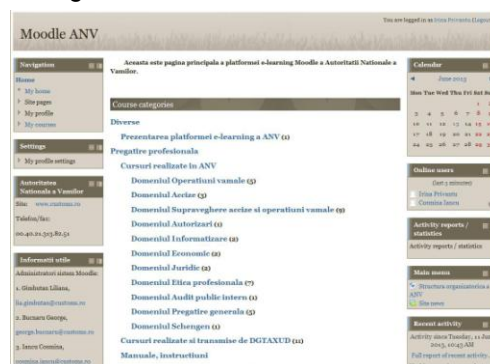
Moodle ANV

You are logged in as Irina Privanta (Logout)

Navigation
Home
My home
Site pages
My profile
My courses

Settings
My profile settings

Autoritatea Nationala a Vamilor
Site: www.customs.ro
Telefon/fax:
00.40.21.315.82.51

Informatii utile
Administratori sistem Moodle:
1. Ginbutan Liliana,
lia.ginbutan@customs.ro
2. Bucsaru George,
george.bucsaru@customs.ro
3. Iancu Cosmina,
cosmina.iancu@customs.ro

Aceasta este pagina principala a platformei e-learning Moodle a Autoritatii Nationale a Vamilor.

Course categories
Diverse
Prezentarea platformei e-learning a ANV (1)
Pregatire profesionala
Cursuri realizate in ANV
Domeniul Operatiuni vamale (5)
Domeniul Accize (3)
Domeniul Supraveghere accize si operatiuni vamale (9)
Domeniul Autorizari (1)
Domeniul Informatizare (2)
Domeniul Economic (2)
Domeniul Juridic (2)
Domeniul Etica profesionala (7)
Domeniul Audit public intern (1)
Domeniul Pregatire generala (5)
Domeniul Schengen (1)
Cursuri realizate si transmise de DGTAXUD (11)
Manuale, instructiuni

Calendar
June 2013
Mon Tue Wed Thu Fri Sat Sun
1 2
3 4 5 6 7 8 9
10 11 12 13 14 15 16
17 18 19 20 21 22 23
24 25 26 27 28 29 30

Online users
(last 5 minutes)
Irina Privanta
Cosmina Iancu

Activity reports / statistics
Activity reports / statistics

Main menu
Structura organizatorica a ANV
Site news

Recent activity
Activity since Tuesday, 11 June 2013, 10:43 AM
Full report of recent activity...